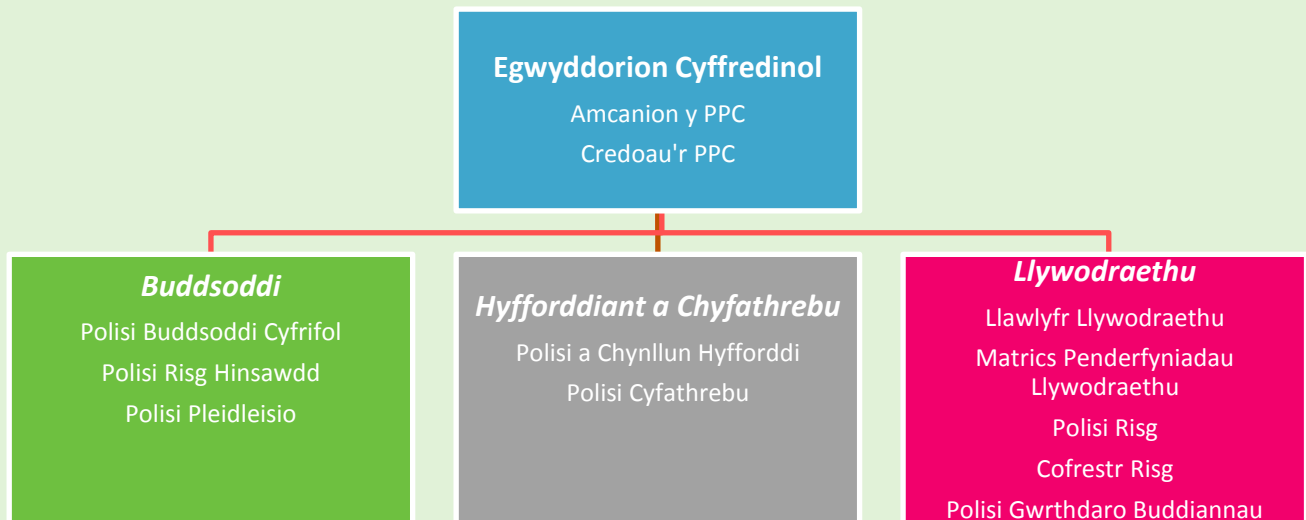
Egwyddorion Cyffredinol

Amcanion y PPC

Credoau'r PPC

Buddsoddi

Polisi Buddsoddi Cyfrifol

Polisi Risg Hinsawdd

Polisi Pleidleisio

Hyfforddiant a Chyfathrebu

Polisi a Chynllun Hyfforddi

Polisi Cyfathrebu

Llywodraethu

Llawlyfr Llywodraethu

Matrics Penderfyniadau Llywodraethu

Polisi Risg

Cofrestr Risg

Polisi Gwrthdaro Buddiannau